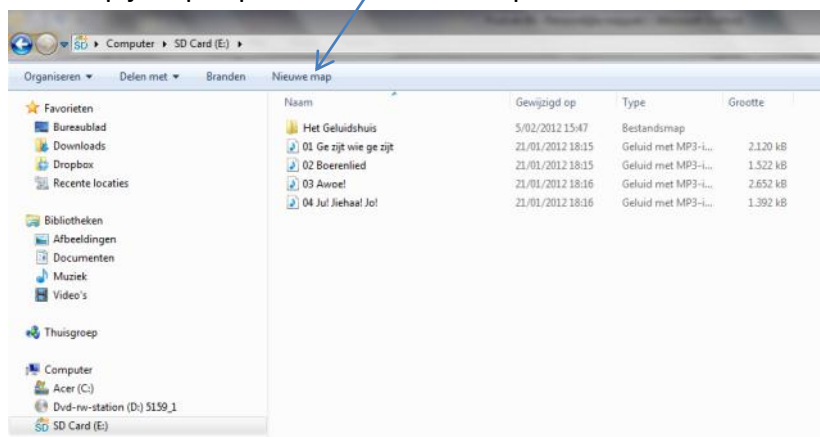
Computer ▸ SD Card (E:) ▸

Organiseren ▾ Delen met ▾ Branden Nieuwe map

Favorieten
Bureaublad
Downloads
Dropbox
Recente locaties

Bibliotheken
Afbeeldingen
Documenten
Muziek
Video's

Thuisgroep

Computer
Acer (C:)
Dvd-rw-station (D:) 5159_1
SD Card (E:)

| Naam | Gewijzigd op | Type | Grootte |
|---|---|---|---|
| Het Geluidshuis | 5/02/2012 15:47 | Bestandsmap | |
| 01 Ge zijt wie ge zijt | 21/01/2012 18:15 | Geluid met MP3-i... | 2.120 kB |
| 02 Boerenlied | 21/01/2012 18:15 | Geluid met MP3-i... | 1.522 kB |
| 03 Awoe! | 21/01/2012 18:16 | Geluid met MP3-i... | 2.652 kB |
| 04 Ju! Jiehaa! Jo! | 21/01/2012 18:16 | Geluid met MP3-i... | 1.392 kB |